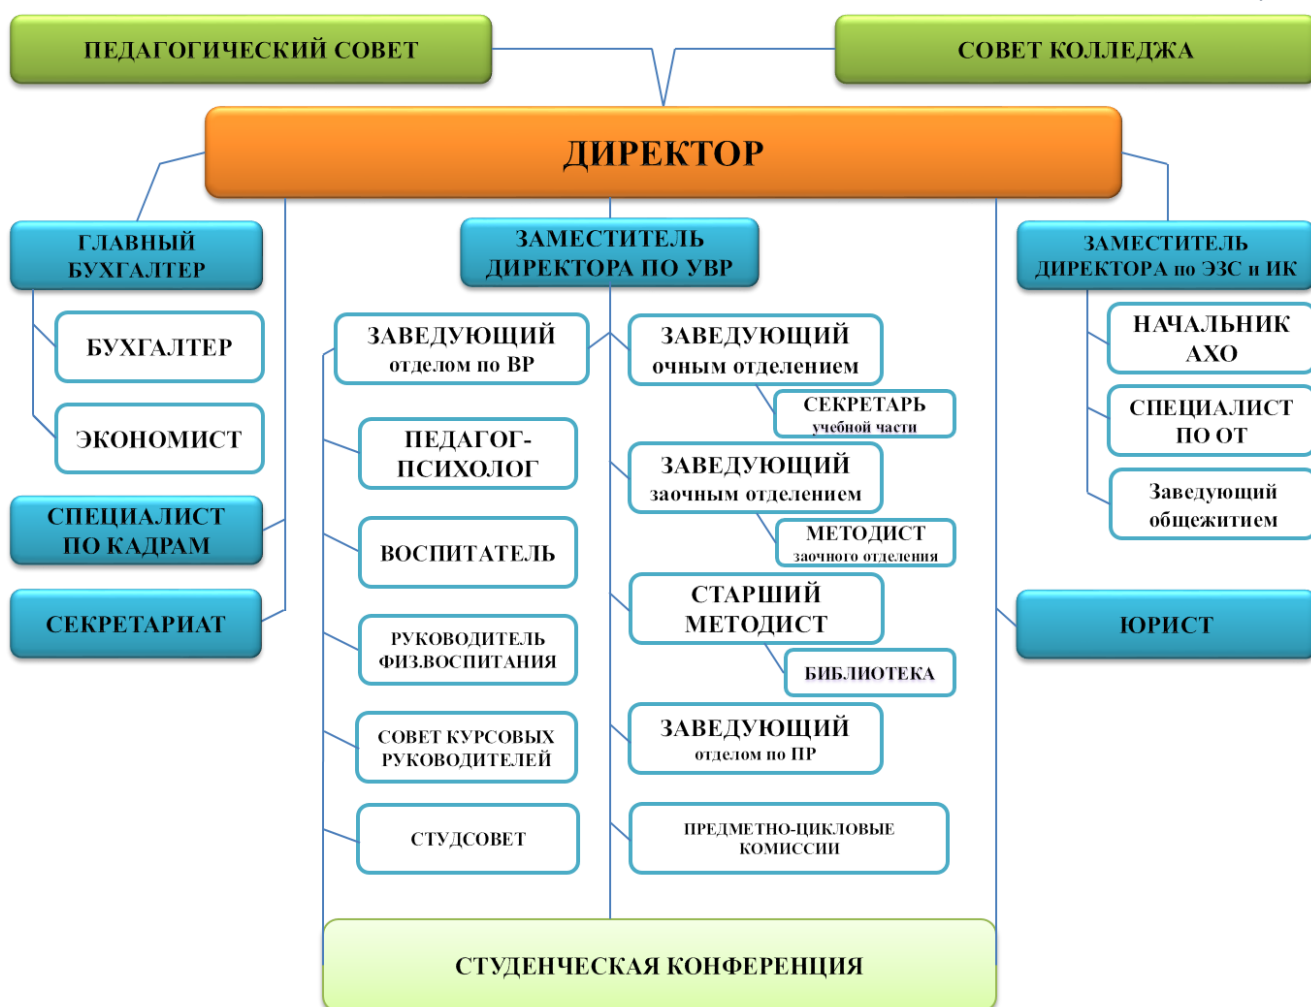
ПЕДАГОГИЧЕСКИЙ СОВЕТ

СОВЕТ КОЛЛЕДЖА

ДИРЕКТОР

ГЛАВНЫЙ БУХГАЛТЕР

БУХГАЛТЕР

ЭКОНОМИСТ

СПЕЦИАЛИСТ ПО КАДРАМ

СЕКРЕТАРИАТ

ЗАМЕСТИТЕЛЬ ДИРЕКТОРА ПО УВР

ЗАВЕДУЮЩИЙ отделом по ВР

ПЕДАГОГ-ПСИХОЛОГ

ВОСПИТАТЕЛЬ

РУКОВОДИТЕЛЬ ФИЗ.ВОСПИТАНИЯ

СОВЕТ КУРСОВЫХ РУКОВОДИТЕЛЕЙ

СТУДСОВЕТ

ЗАВЕДУЮЩИЙ очным отделением

СЕКРЕТАРЬ учебной части

ЗАВЕДУЮЩИЙ заочным отделением

МЕТОДИСТ заочного отделения

СТАРШИЙ МЕТОДИСТ

БИБЛИОТЕКА

ЗАВЕДУЮЩИЙ отделом по ПР

ПРЕДМЕТНО-ЦИКЛОВЫЕ КОМИССИИ

ЗАМЕСТИТЕЛЬ ДИРЕКТОРА по ЭЗС и ИК

НАЧАЛЬНИК АХО

СПЕЦИАЛИСТ ПО ОТ

Заведующий общежитием

ЮРИСТ

СТУДЕНЧЕСКАЯ КОНФЕРЕНЦИЯ